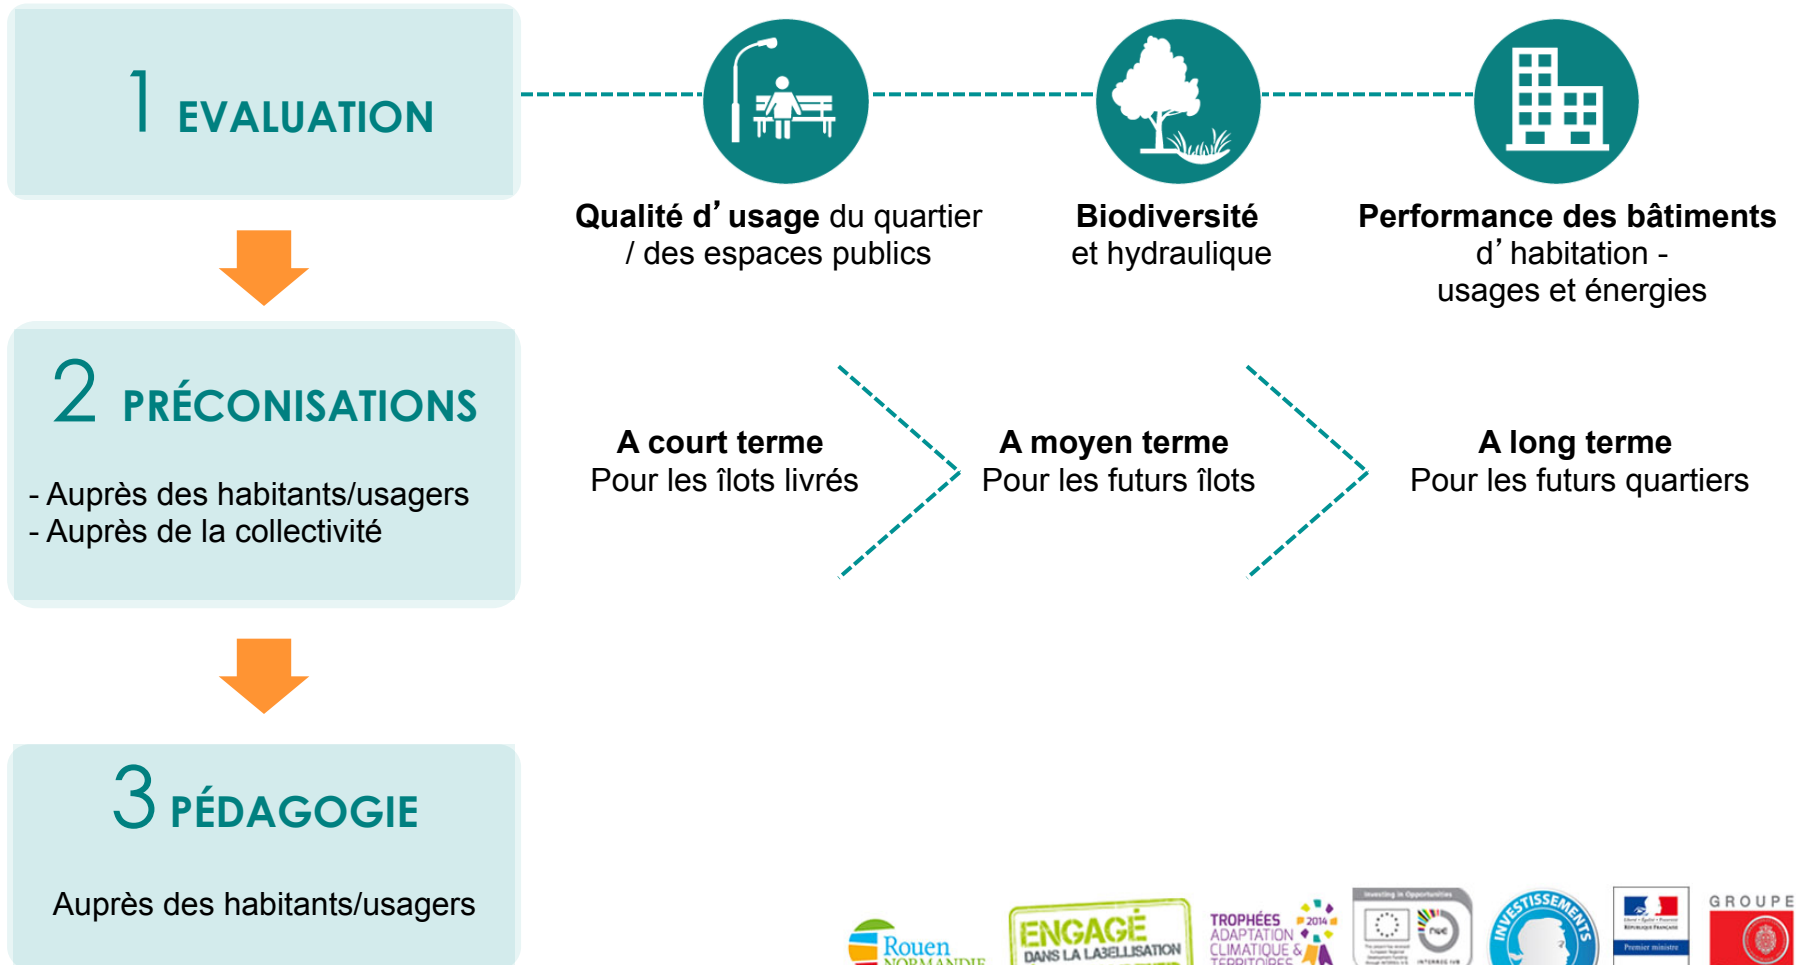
1 EVALUATION

Qualité d'usage du quartier / des espaces publics

Biodiversité et hydraulique

Performance des bâtiments d'habitation - usages et énergies

2 PRÉCONISATIONS

- Auprès des habitants/usagers
- Auprès de la collectivité

A court terme
Pour les îlots livrés

A moyen terme
Pour les futurs îlots

A long terme
Pour les futurs quartiers

3 PÉDAGOGIE

Auprès des habitants/usagers

Rouen NORMANDIE

ENGAGÉ DANS LA LABELLISATION

TROPHÉES 2014 ADAPTATION CLIMATIQUE & TERRITOIRES

Investing in Opportunities

INVESTISSEMENTS

Premier ministre

GROUPE